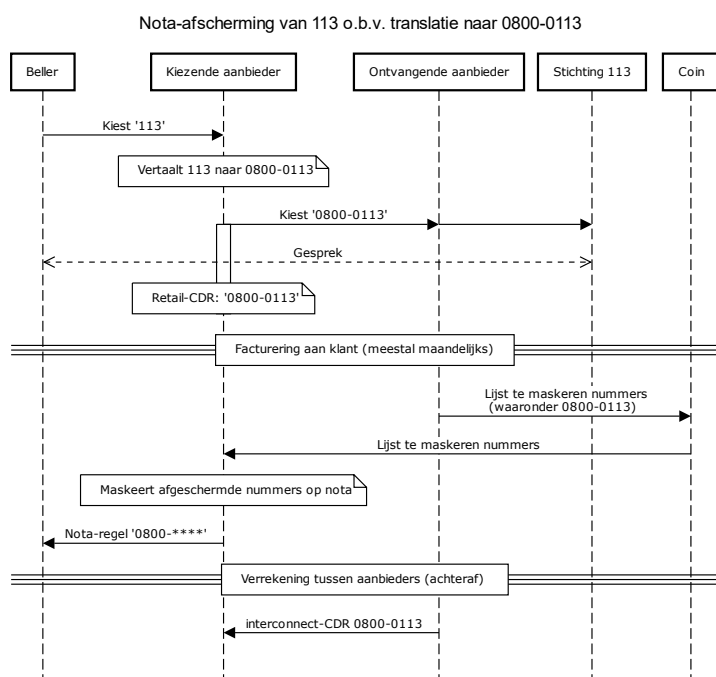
Nota-afscherming van 113 o.b.v. translatie naar 0800-0113

Beller

Kiezende aanbieder

Ontvangende aanbieder

Stichting 113

Coin

Kiest '113'

Vertaalt 113 naar 0800-0113

Kiest '0800-0113'

Gesprek

Retail-CDR: '0800-0113'

Facturering aan klant (meestal maandelijks)

Lijst te maskeren nummers (waaronder 0800-0113)

Lijst te maskeren nummers

Maskeert afgeschermde nummers op nota

Nota-regel '0800-****'

Verrekening tussen aanbieders (achteraf)

interconnect-CDR 0800-0113